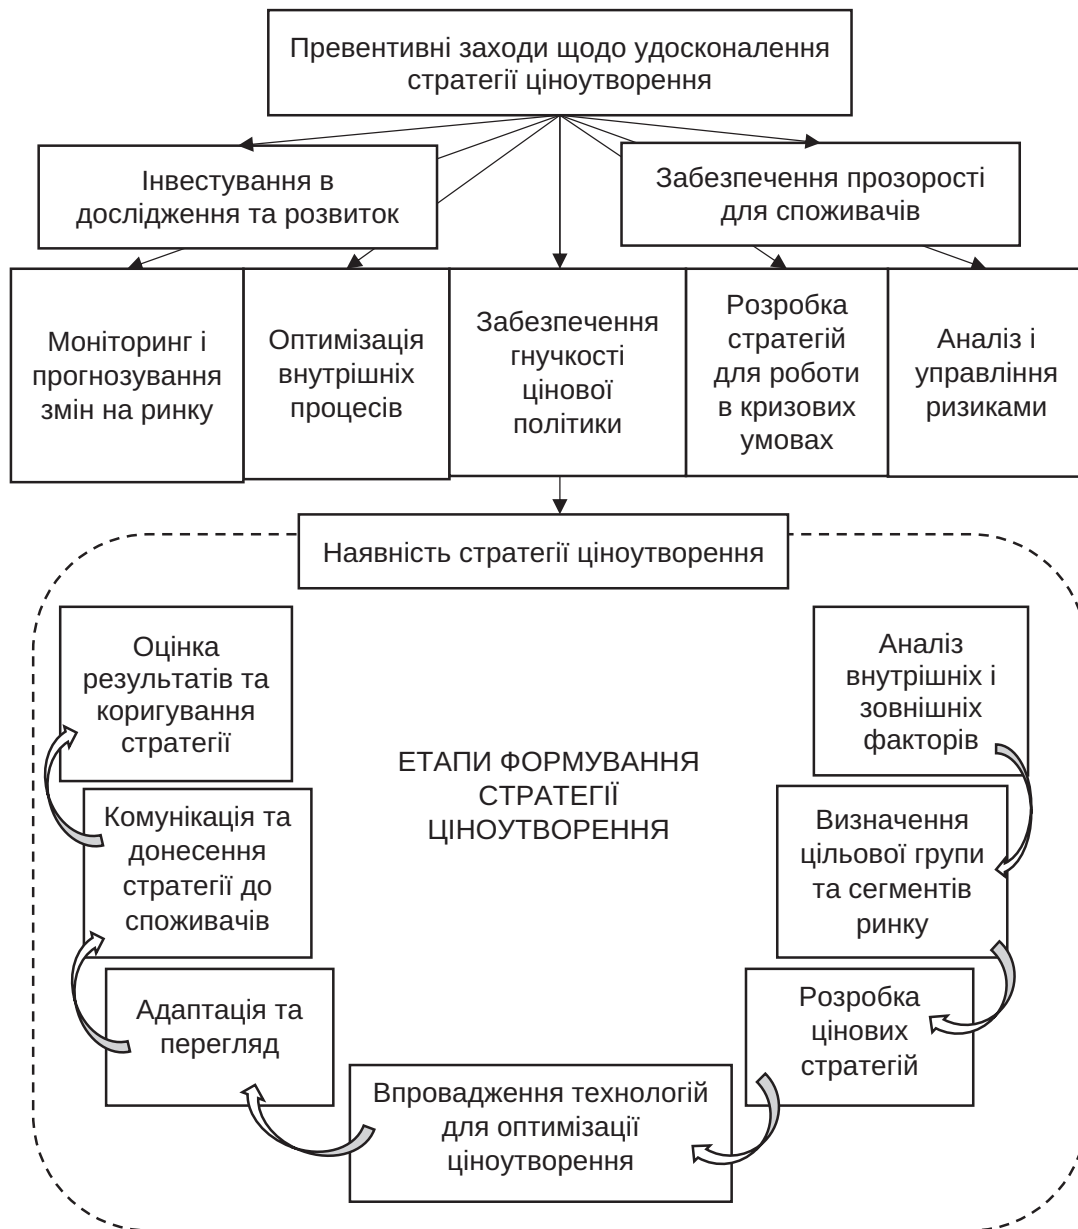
Превентивні заходи щодо удосконалення стратегії ціноутворення

Інвестування в дослідження та розвиток

Забезпечення прозорості для споживачів

Моніторинг і прогнозування змін на ринку

Оптимізація внутрішніх процесів

Забезпечення гнучкості цінової політики

Розробка стратегій для роботи в кризових умовах

Аналіз і управління ризиками

Наявність стратегії ціноутворення

Оцінка результатів та коригування стратегії

Аналіз внутрішніх і зовнішніх факторів

ЕТАПИ ФОРМУВАННЯ СТРАТЕГІЇ ЦІНОУТВОРЕННЯ

Комунікація та донесення стратегії до споживачів

Визначення цільової групи та сегментів ринку

Адаптація та перегляд

Розробка цінових стратегій

Впровадження технологій для оптимізації ціноутворення